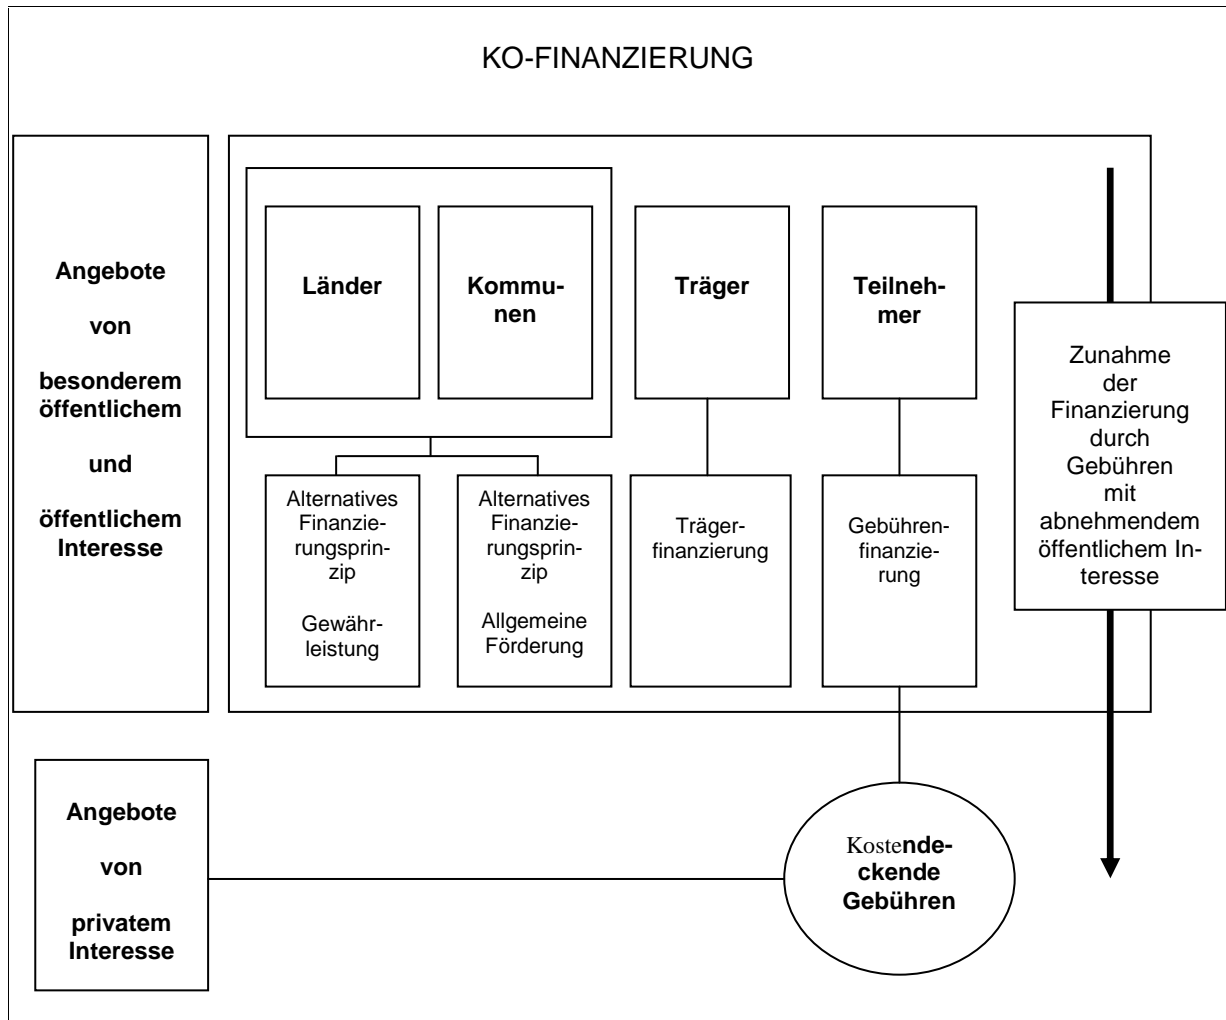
KO-FINANZIERUNG

Angebote von besonderem öffentlichem und öffentlichem Interesse

Länder

Kommunen

Träger

Teilnehmer

Zunahme der Finanzierung durch Gebühren mit abnehmendem öffentlichem Interesse

Alternatives Finanzierungsprinzip

Gewährleistung

Alternatives Finanzierungsprinzip

Allgemeine Förderung

Trägerfinanzierung

Gebührenfinanzierung

Angebote von privatem Interesse

Kostendeckende Gebühren